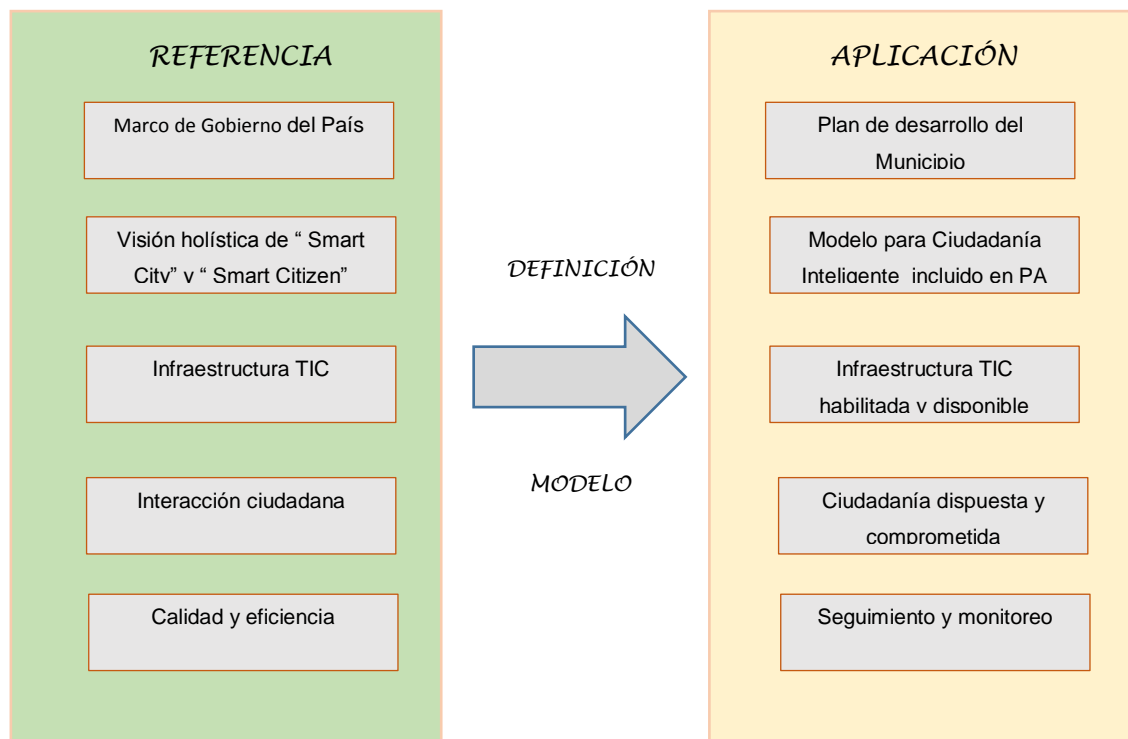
REFERENCIA

Marco de Gobierno del País

Visión holística de " Smart City" y " Smart Citizen"

Infraestructura TIC

Interacción ciudadana

Calidad y eficiencia

DEFINICIÓN

MODELO

APLICACIÓN

Plan de desarrollo del Municipio

Modelo para Ciudadanía Inteligente incluido en PA

Infraestructura TIC habilitada y disponible

Ciudadanía dispuesta y comprometida

Seguimiento y monitoreo